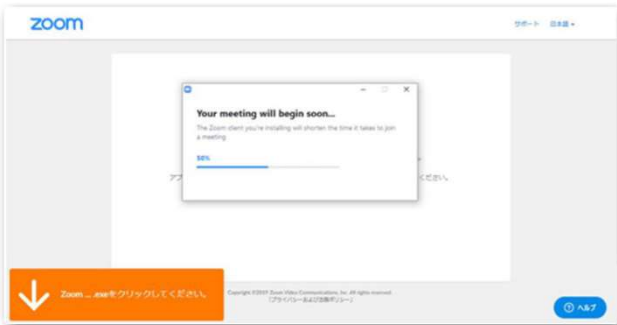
zoom

サポート 日本語 ▾

Your meeting will begin soon...

The Zoom client you're installing will shorten the time it takes to join a meeting

56%

ア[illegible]

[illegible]ください。

Zoom ... .exeをクリックしてください。

Copyright ©2017 Zoom Video Communications, Inc. All rights reserved.
「プライバシーおよび法務ポリシー」

ヘルプ